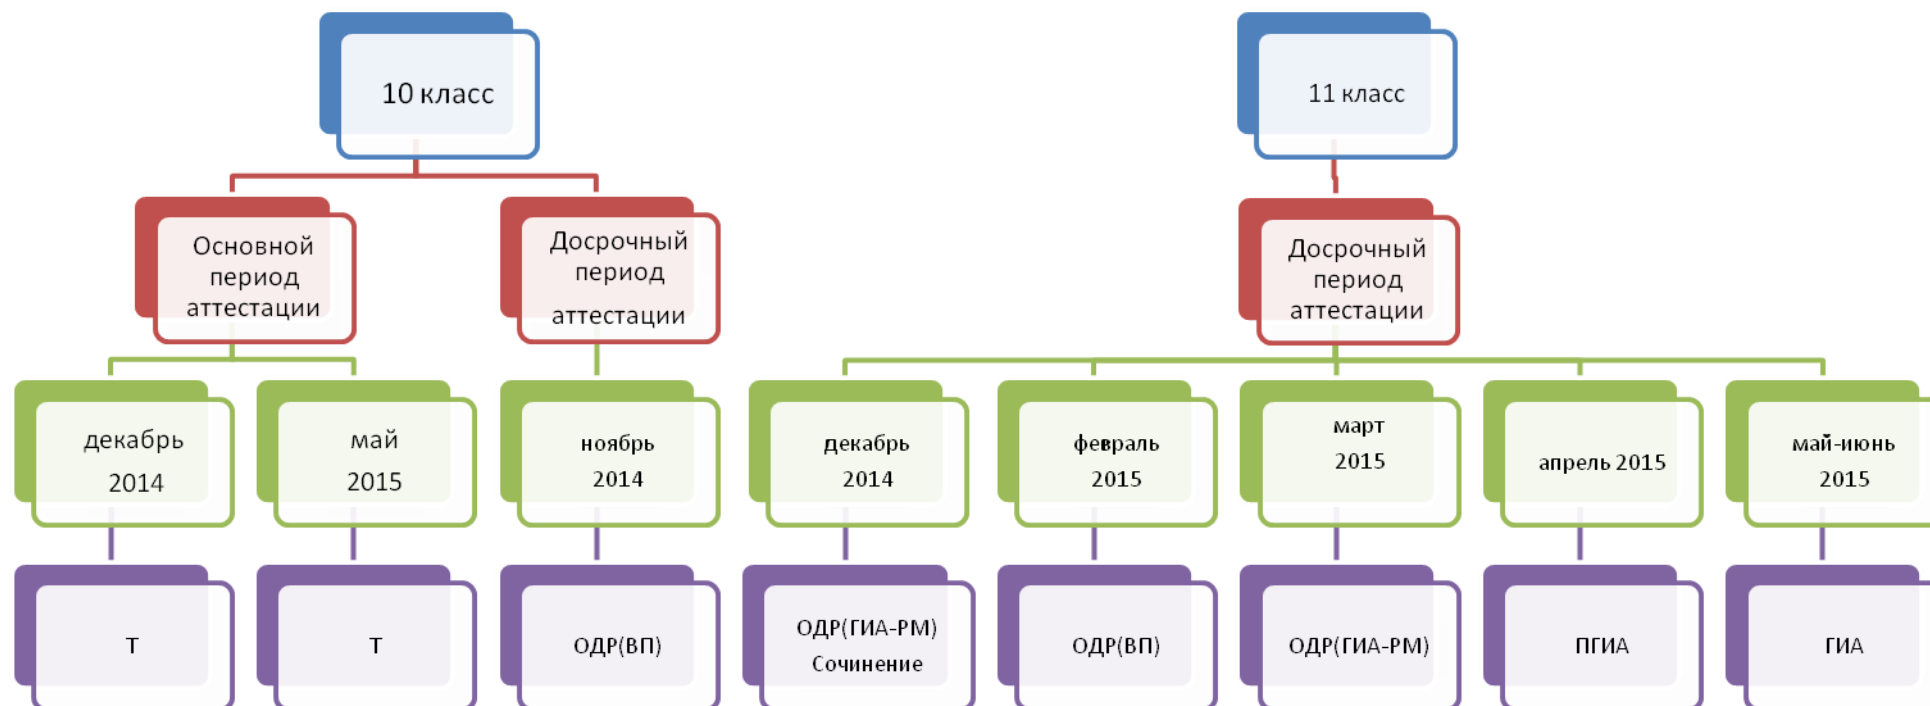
10 класс

Основной период аттестации

Досрочный период аттестации

декабрь 2014

Т

май 2015

Т

ноябрь 2014

ОДР(ВП)

11 класс

Досрочный период аттестации

декабрь 2014

ОДР(ГИА-РМ) Сочинение

февраль 2015

ОДР(ВП)

март 2015

ОДР(ГИА-РМ)

апрель 2015

ПГИА

май-июнь 2015

ГИА